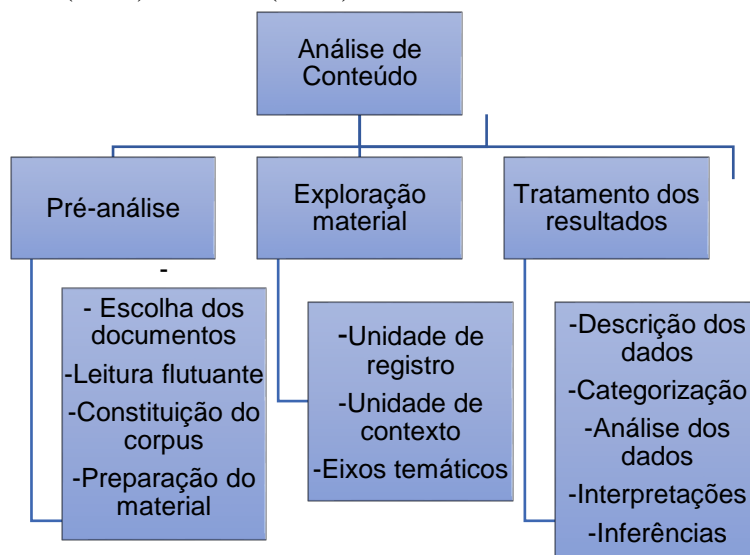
Análise de Conteúdo

Pré-análise

Exploração material

Tratamento dos resultados

-

- Escolha dos documentos
-Leitura flutuante
-Constituição do corpus
-Preparação do material

-Unidade de registro
-Unidade de contexto
-Eixos temáticos

-Descrição dos dados
-Categorização
-Análise dos dados
-Interpretações
-Inferências